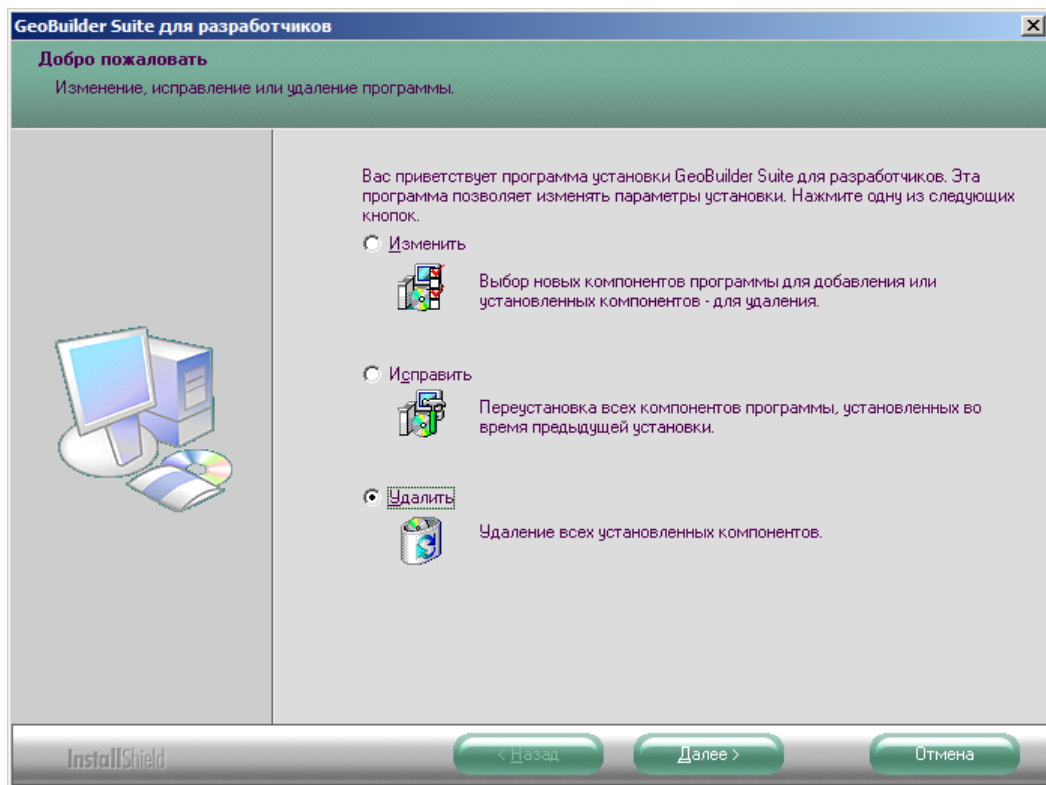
GeoBuilder Suite для разработчиков
×

Добро пожаловать
Изменение, исправление или удаление программы.

Вас приветствует программа установки GeoBuilder Suite для разработчиков. Эта программа позволяет изменять параметры установки. Нажмите одну из следующих кнопок.

Изменить
Выбор новых компонентов программы для добавления или установленных компонентов - для удаления.

Исправить
Переустановка всех компонентов программы, установленных во время предыдущей установки.

Удалить
Удаление всех установленных компонентов.

InstallShield
< Назад
Далее >
Отмена